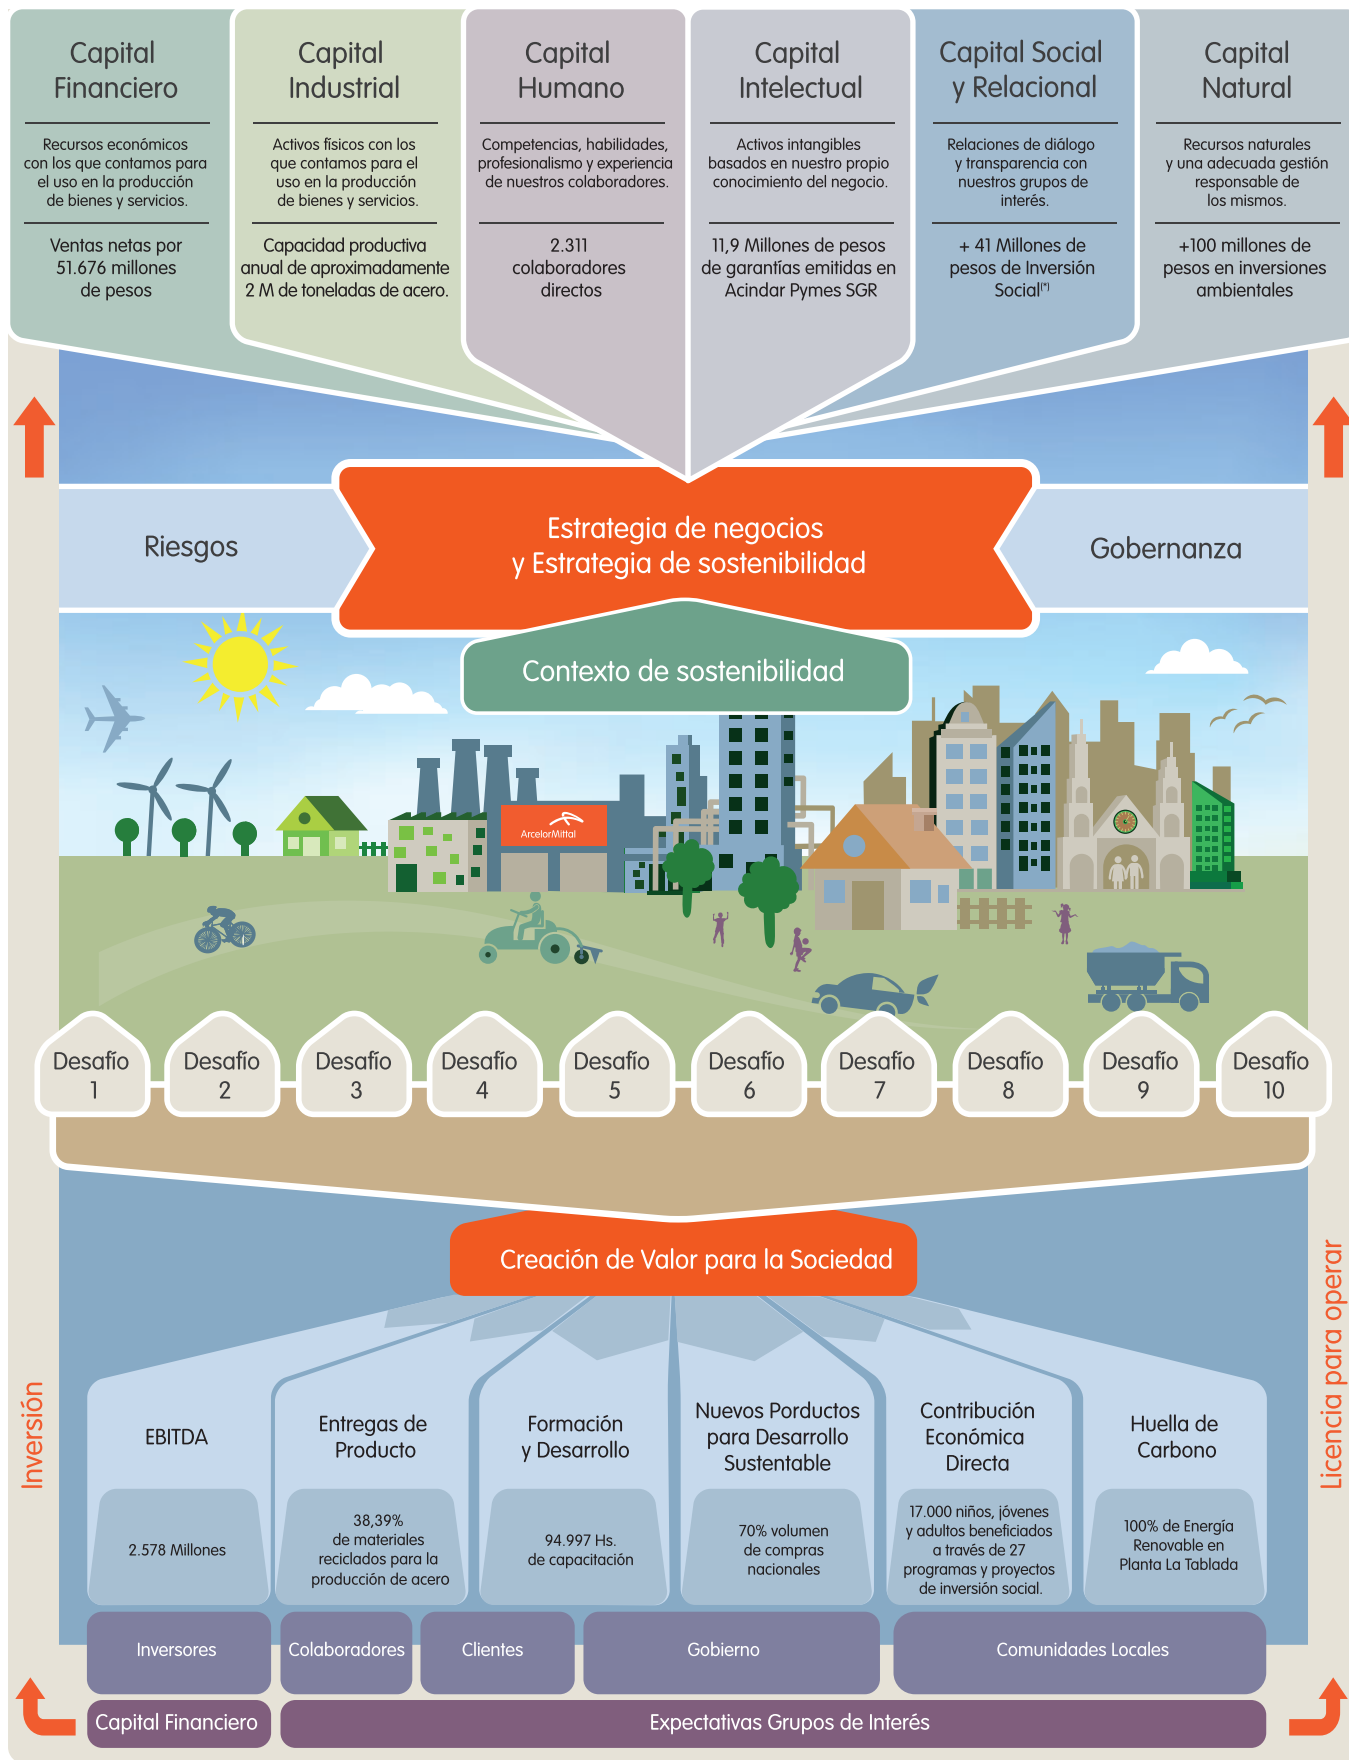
Capital Financiero

Recursos económicos con los que contamos para el uso en la producción de bienes y servicios.

Ventas netas por 51.676 millones de pesos

Capital Industrial

Activos físicos con los que contamos para el uso en la producción de bienes y servicios.

Capacidad productiva anual de aproximadamente 2 M de toneladas de acero.

Capital Humano

Competencias, habilidades, profesionalismo y experiencia de nuestros colaboradores.

2.311 colaboradores directos

Capital Intelectual

Activos intangibles basados en nuestro propio conocimiento del negocio.

11,9 Millones de pesos de garantías emitidas en Acindar Pymes SGR

Capital Social y Relacional

Relaciones de diálogo y transparencia con nuestros grupos de interés.

+ 41 Millones de pesos de Inversión Social$^{(*)}$

Capital Natural

Recursos naturales y una adecuada gestión responsable de los mismos.

+100 millones de pesos en inversiones ambientales

Riesgos

Estrategia de negocios y Estrategia de sostenibilidad

Gobernanza

Contexto de sostenibilidad

ArcelorMittal

Desafío 1

Desafío 2

Desafío 3

Desafío 4

Desafío 5

Desafío 6

Desafío 7

Desafío 8

Desafío 9

Desafío 10

Creación de Valor para la Sociedad

Inversión

Licencia para operar

EBITDA

2.578 Millones

Entregas de Producto

38,39% de materiales reciclados para la producción de acero

Formación y Desarrollo

94.997 Hs. de capacitación

Nuevos Porductos para Desarrollo Sustentable

70% volumen de compras nacionales

Contribución Económica Directa

17.000 niños, jóvenes y adultos beneficiados a través de 27 programas y proyectos de inversión social.

Huella de Carbono

100% de Energía Renovable en Planta La Tablada

Inversores

Colaboradores

Clientes

Gobierno

Comunidades Locales

Capital Financiero

Expectativas Grupos de Interés